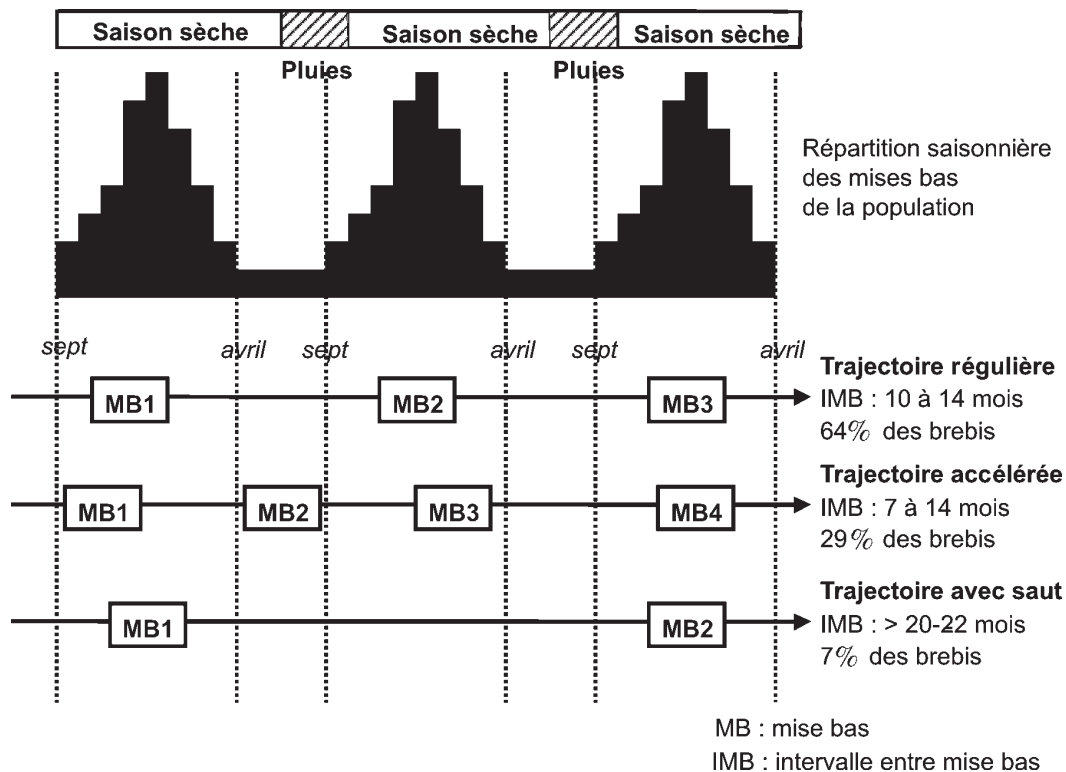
Saison sèche Saison sèche Saison sèche

Pluies Pluies

Répartition saisonnière des mises bas de la population

sept avril sept avril sept avril

MB1 MB2 MB3

Trajectoire régulière
IMB : 10 à 14 mois
64% des brebis

MB1 MB2 MB3 MB4

Trajectoire accélérée
IMB : 7 à 14 mois
29% des brebis

MB1 MB2

Trajectoire avec saut
IMB : > 20-22 mois
7% des brebis

MB : mise bas
IMB : intervalle entre mise bas